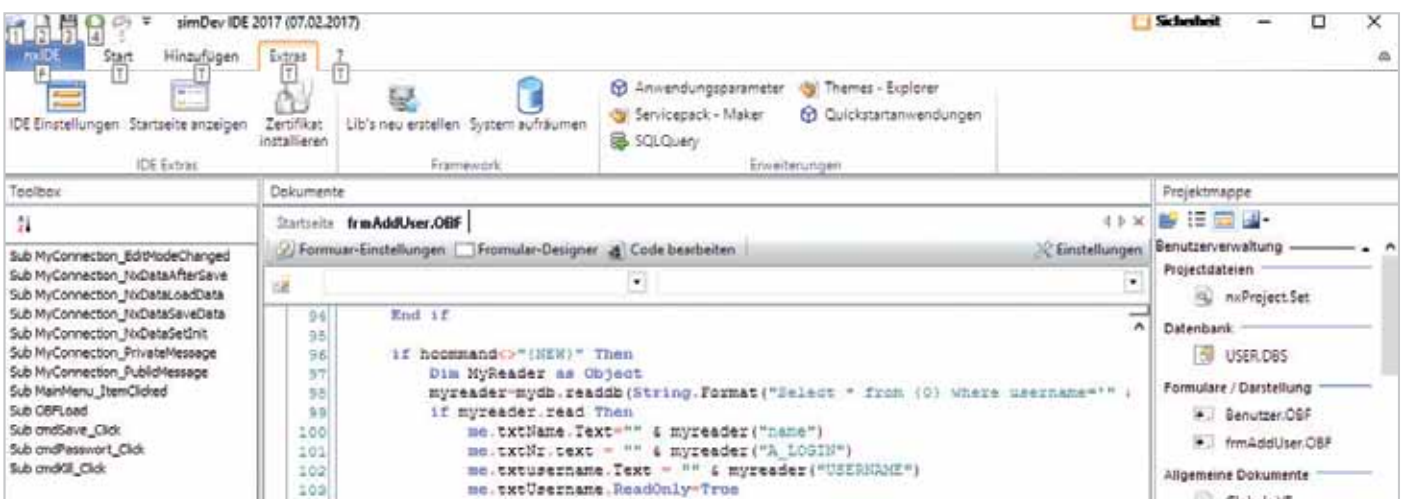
simDev IDE 2017 (07.02.2017)

Sicherheit

nxIDE Start Hinzufügen Extras ?

F T T T T

IDE Einstellungen Startseite anzeigen Zertifikat installieren
IDE Extras

Lib's neu erstellen System aufräumen
Framework

Anwendungsparameter Themes - Explorer
Servicepack - Maker Quickstartanwendungen
SQLQuery
Erweiterungen

Toolbox

Sub MyConnection_EditModeChanged
Sub MyConnection_NxDataAfterSave
Sub MyConnection_NxDataLoadData
Sub MyConnection_NxDataSaveData
Sub MyConnection_NxDataSetInit
Sub MyConnection_PrivateMessage
Sub MyConnection_PublicMessage
Sub MainMenu_ItemClicked
Sub OBFLoad
Sub cmdSave_Click
Sub cmdPasswort_Click
Sub cmdKill_Click

Dokumente

Startseite frmAddUser.OBF

Formular-Einstellungen Fromular-Designer Code bearbeiten Einstellungen

94 End if
95
96 if hccmmand<>"(NEW)" Then
97 Dim MyReader as Object
98 myreader=mydb.readdb(String.Format("Select * from {0} where username='" ;
99 if myreader.read Then
100 me.txtName.Text="" & myreader("name")
101 me.txtNr.text = "" & myreader("A_LOGIN")
102 me.txtusername.Text = "" & myreader("USERNAME")
103 me.txtUsername.ReadOnly=True

Projektmappe

Benutzerverwaltung
Projectdateien
nxProject.Set
Datenbank
USER.DBS
Formulare / Darstellung
Benutzer.OBF
frmAddUser.OBF
Allgemeine Dokumente